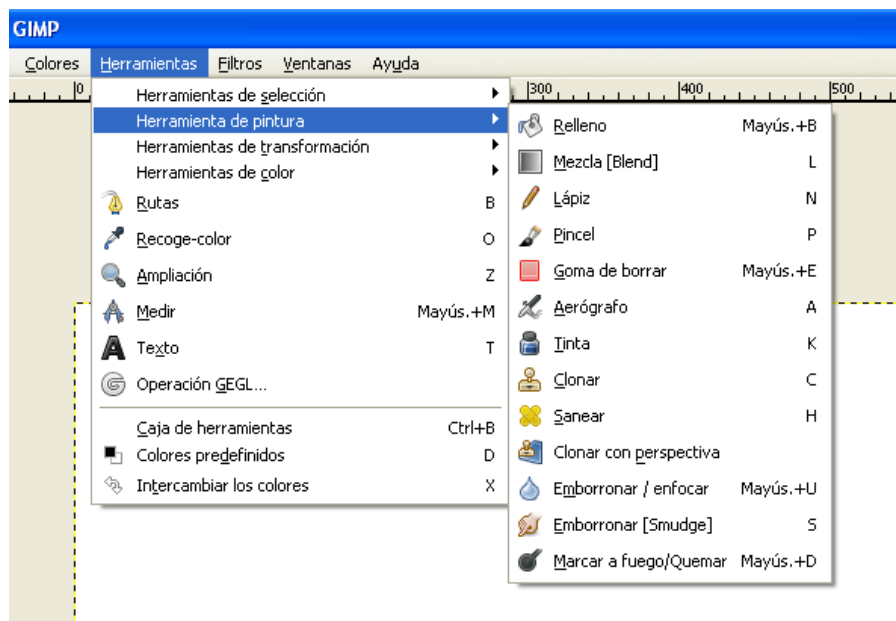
GIMP

Colores Herramientas Filtros Ventanas Ayuda

0 300 400 500

Herramientas de selección
Herramienta de pintura
Herramientas de transformación
Herramientas de color
Rutas B
Recoge-color O
Ampliación Z
Medir Mayús.+M
Texto T
Operación GEGL...
Caja de herramientas Ctrl+B
Colores predefinidos D
Intercambiar los colores X

Relleno Mayús.+B
Mezcla [Blend] L
Lápiz N
Pincel P
Goma de borrar Mayús.+E
Aerógrafo A
Tinta K
Clonar C
Sanear H
Clonar con perspectiva
Emborronar / enfocar Mayús.+U
Emborronar [Smudge] S
Marcar a fuego/Quemar Mayús.+D